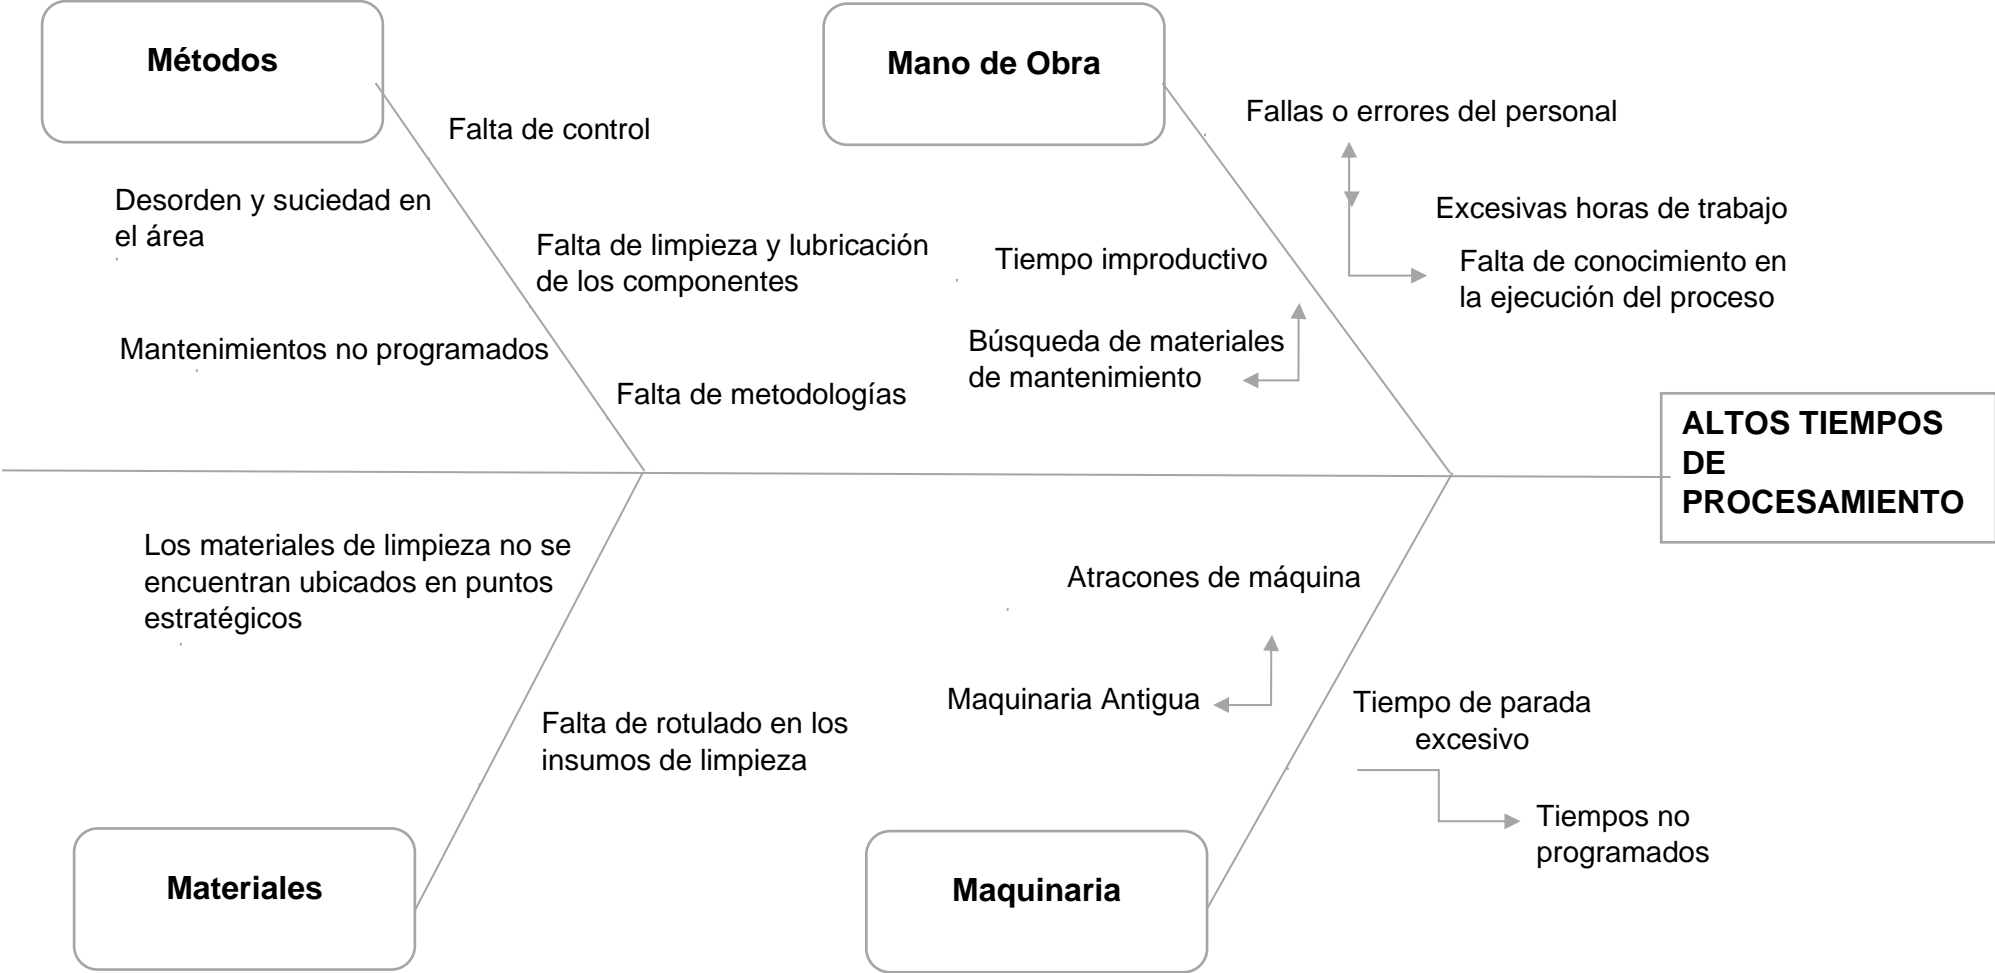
Métodos

Falta de control

Desorden y suciedad en el área

Falta de limpieza y lubricación de los componentes

Mantenimientos no programados

Falta de metodologías

Mano de Obra

Fallas o errores del personal

Excesivas horas de trabajo

Falta de conocimiento en la ejecución del proceso

Tiempo improductivo

Búsqueda de materiales de mantenimiento

ALTOS TIEMPOS DE PROCESAMIENTO

Los materiales de limpieza no se encuentran ubicados en puntos estratégicos

Falta de rotulado en los insumos de limpieza

Materiales

Atracones de máquina

Maquinaria Antigua

Tiempo de parada excesivo

Tiempos no programados

Maquinaria